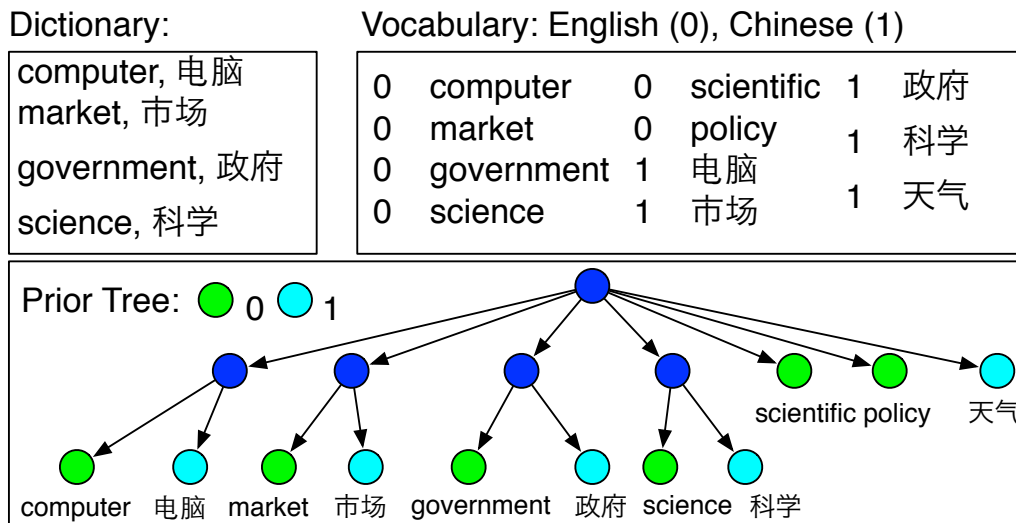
Dictionary:

computer, 电脑
market, 市场
government, 政府
science, 科学

Vocabulary: English (0), Chinese (1)

| | | | | | |
|---|---|---|---|---|---|
| 0 | computer | 0 | scientific | 1 | 政府 |
| 0 | market | 0 | policy | 1 | 科学 |
| 0 | government | 1 | 电脑 | 1 | 天气 |
| 0 | science | 1 | 市场 | | |

Prior Tree: 0 1

scientific policy 天气

computer 电脑 market 市场 government 政府 science 科学